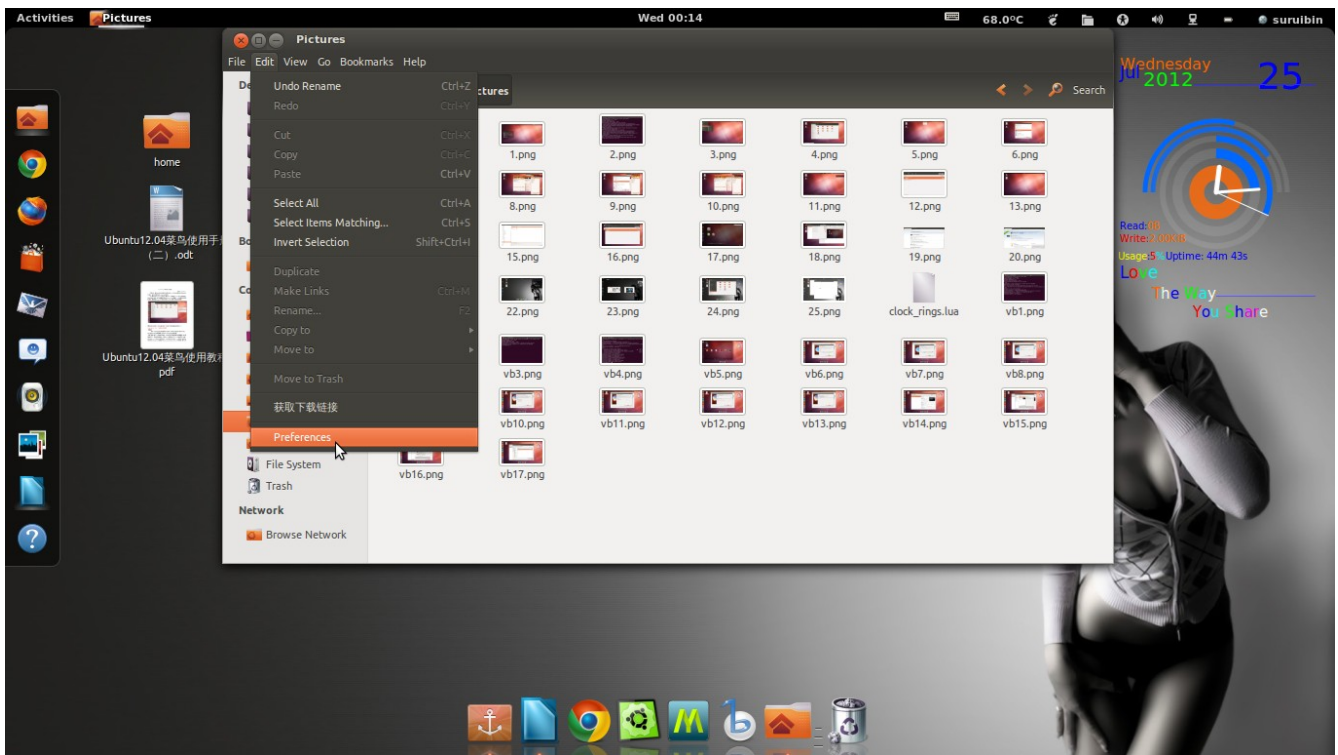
Activities Pictures Wed 00:14 68.0°C suruibin

Pictures

File Edit View Go Bookmarks Help

Undo Rename Ctrl+Z
Redo Ctrl+Y
Cut Ctrl+X
Copy Ctrl+C
Paste Ctrl+V
Select All Ctrl+A
Select Items Matching... Ctrl+S
Invert Selection Shift+Ctrl+I
Duplicate
Make Links Ctrl+M
Rename... F2
Copy to
Move to
Move to Trash
获取下载链接
Preferences

De
Bo
Co
File System
Trash
Network
Browse Network

ctures Search

1.png 2.png 3.png 4.png 5.png 6.png
8.png 9.png 10.png 11.png 12.png 13.png
15.png 16.png 17.png 18.png 19.png 20.png
22.png 23.png 24.png 25.png clock_rings.lua vb1.png
vb3.png vb4.png vb5.png vb6.png vb7.png vb8.png
vb10.png vb11.png vb12.png vb13.png vb14.png vb15.png
vb16.png vb17.png

home
Ubuntu12.04菜鸟使用手 (二) .odt
Ubuntu12.04菜鸟使用教 pdf

Wednesday
Jul 2012 25
Read: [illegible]
Write: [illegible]
Usage: 5 Uptime: 44m 43s
Love
The Way
You Share